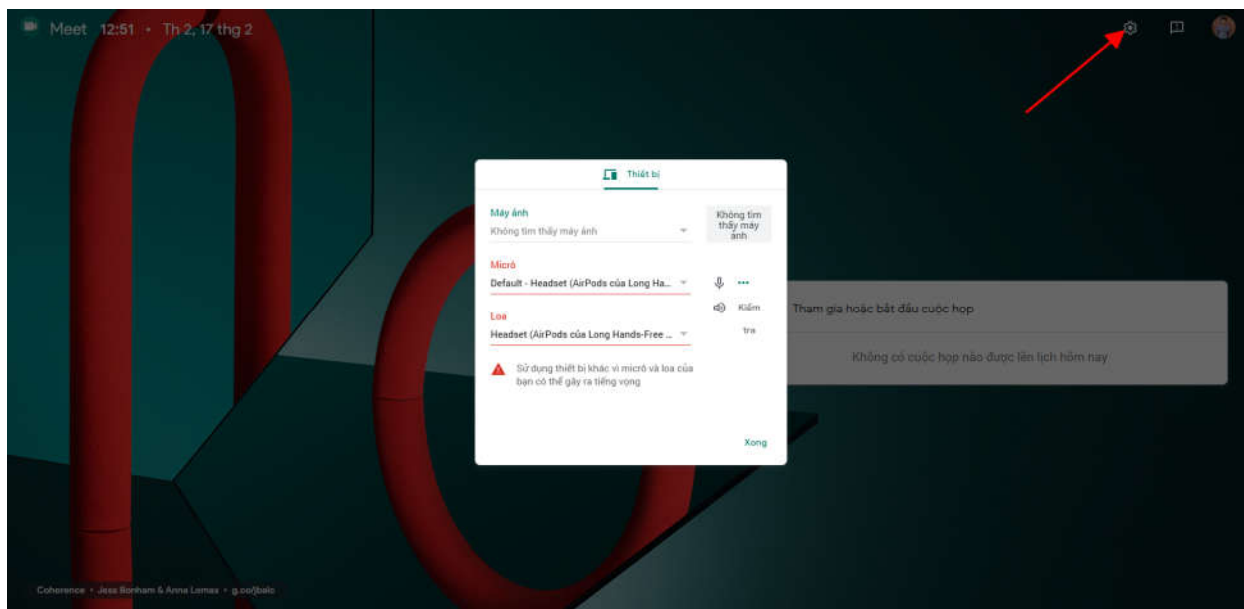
Meet 12:51 • Th 2, 17 thg 2

Thiết bị

Máy ảnh
Không tìm thấy máy ảnh

Không tìm thấy máy ảnh

Micrô
Default - Headset (AirPods của Long Ha...

Loa
Headset (AirPods của Long Hands-Free ...

Kiểm tra

Sử dụng thiết bị khác vì micrô và loa của bạn có thể gây ra tiếng vọng

Xong

Tham gia hoặc bắt đầu cuộc họp

Không có cuộc họp nào được lên lịch hôm nay

Coherence • Jess Bonham & Anna Lomax • g.co/jbalo